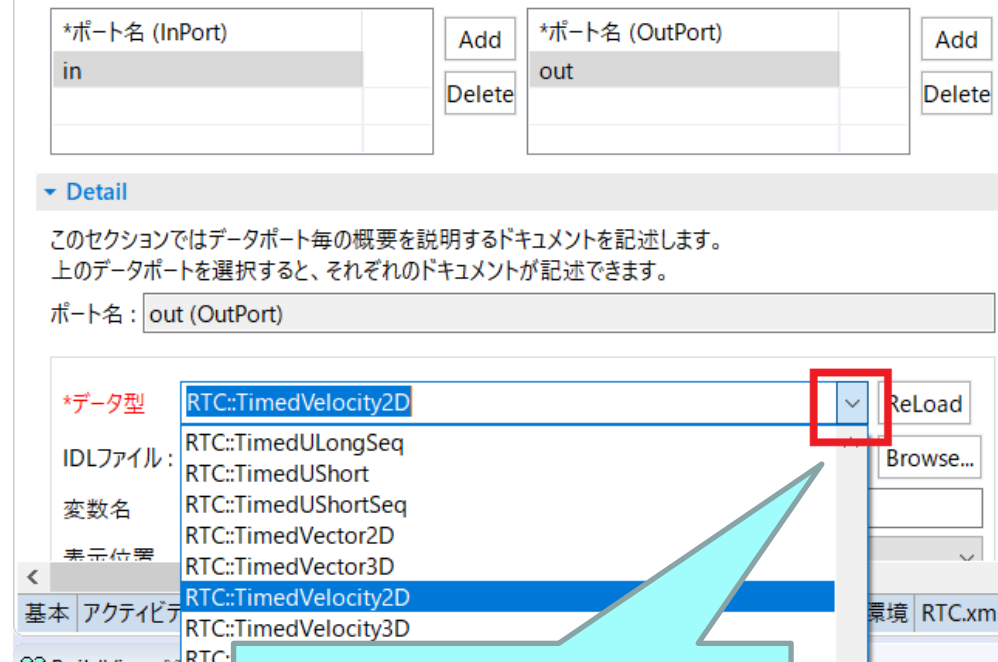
*ポート名 (InPort)
in

Add
Delete

*ポート名 (OutPort)
out

Add
Delete

Detail

このセクションではデータポート毎の概要を説明するドキュメントを記述します。
上のデータポートを選択すると、それぞれのドキュメントが記述できます。

ポート名 : out (OutPort)

*データ型 RTC::TimedVelocity2D
ReLoad

IDLファイル :
Browse...

変数名

表示位置

RTC::TimedULongSeq
RTC::TimedUShort
RTC::TimedUShortSeq
RTC::TimedVector2D
RTC::TimedVector3D
RTC::TimedVelocity2D
RTC::TimedVelocity3D
RTC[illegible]

基本 アクティビテ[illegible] 環境 RTC.xm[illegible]